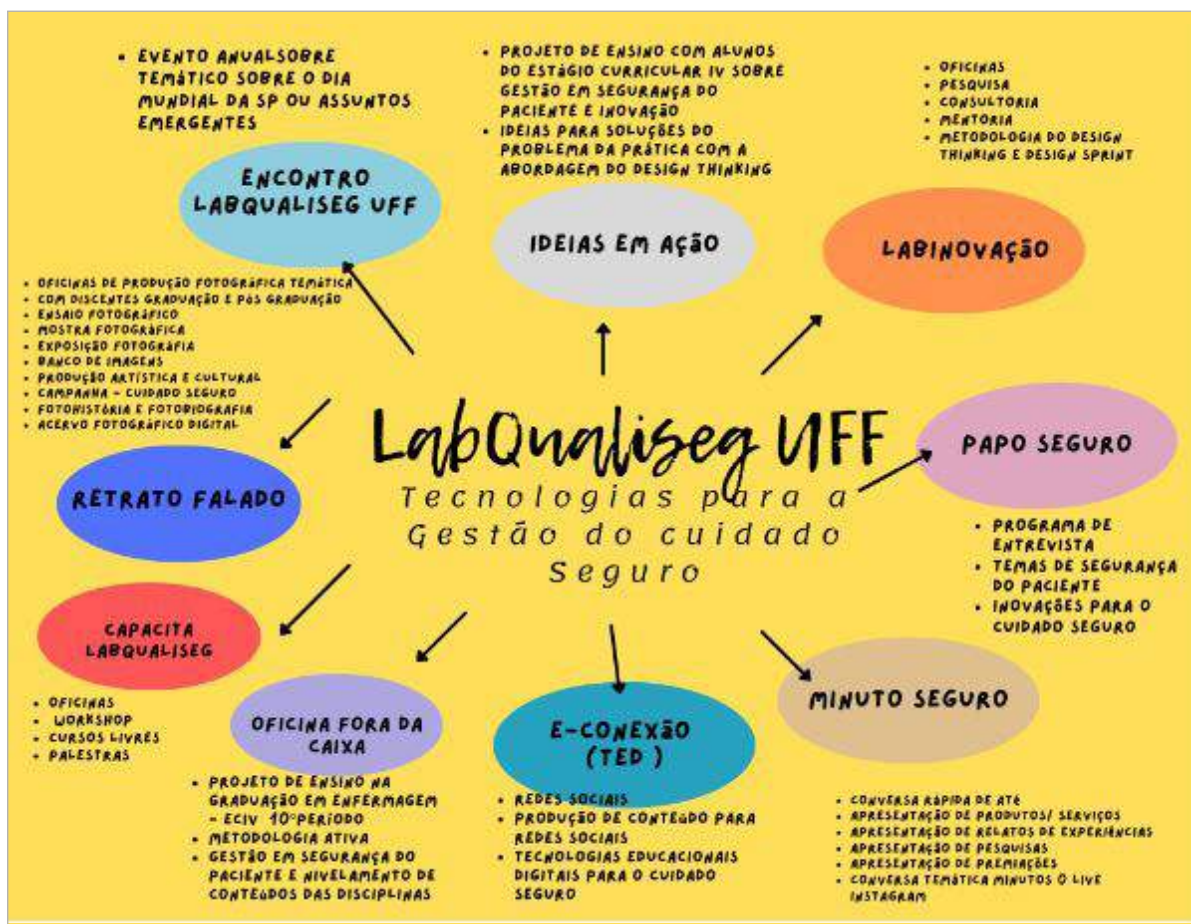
LabQualiseg UFF
Tecnologias para a Gestão do cuidado Seguro

• EVENTO ANUALSOBRE TEMÁTICO SOBRE O DIA MUNDIAL DA SP OU ASSUNTOS EMERGENTES

ENCONTRO LABQUALISEG UFF

• PROJETO DE ENSINO COM ALUNOS DO ESTÁGIO CURRICULAR IV SOBRE GESTÃO EM SEGURANÇA DO PACIENTE E INOVAÇÃO
• IDEIAS PARA SOLUÇÕES DO PROBLEMA DA PRÁTICA COM A ABORDAGEM DO DESIGN THINKING

IDEIAS EM AÇÃO

• OFICINAS
• PESQUISA
• CONSULTORIA
• MENTORIA
• METODOLOGIA DO DESIGN THINKING E DESIGN SPRINT

LABINOVAÇÃO

• OFICINAS DE PRODUÇÃO FOTOGRÁFICA TEMÁTICA
• COM DISCENTES GRADUAÇÃO E PÓS GRADUAÇÃO
• ENSAIO FOTOGRÁFICO
• MOSTRA FOTOGRÁFICA
• EXPOSIÇÃO FOTOGRAFIA
• BANCO DE IMAGENS
• PRODUÇÃO ARTÍSTICA E CULTURAL
• CAMPANHA - CUIDADO SEGURO
• FOTOHISTÓRIA E FOTOBIOGRAFIA
• ACERVO FOTOGRÁFICO DIGITAL

RETRATO FALADO

PAPO SEGURO

• PROGRAMA DE ENTREVISTA
• TEMAS DE SEGURANÇA DO PACIENTE
• INOVAÇÕES PARA O CUIDADO SEGURO

CAPACITA LABQUALISEG

• OFICINAS
• WORKSHOP
• CURSOS LIVRES
• PALESTRAS

OFICINA FORA DA CAIXA

• PROJETO DE ENSINO NA GRADUAÇÃO EM ENFERMAGEM - ECIV 10°PERÍODO
• METODOLOGIA ATIVA
• GESTÃO EM SEGURANÇA DO PACIENTE E NIVELAMENTO DE CONTEÚDOS DAS DISCIPLINAS

E-CONEXÃO (TED )

• REDES SOCIAIS
• PRODUÇÃO DE CONTEÚDO PARA REDES SOCIAIS
• TECNOLOGIAS EDUCACIONAIS DIGITAIS PARA O CUIDADO SEGURO

MINUTO SEGURO

• CONVERSA RÁPIDA DE ATÉ
• APRESENTAÇÃO DE PRODUTOS/ SERVIÇOS
• APRESENTAÇÃO DE RELATOS DE EXPERIÊNCIAS
• APRESENTAÇÃO DE PESQUISAS
• APRESENTAÇÃO DE PREMIAÇÕES
• CONVERSA TEMÁTICA MINUTOS O LIVE INSTAGRAM